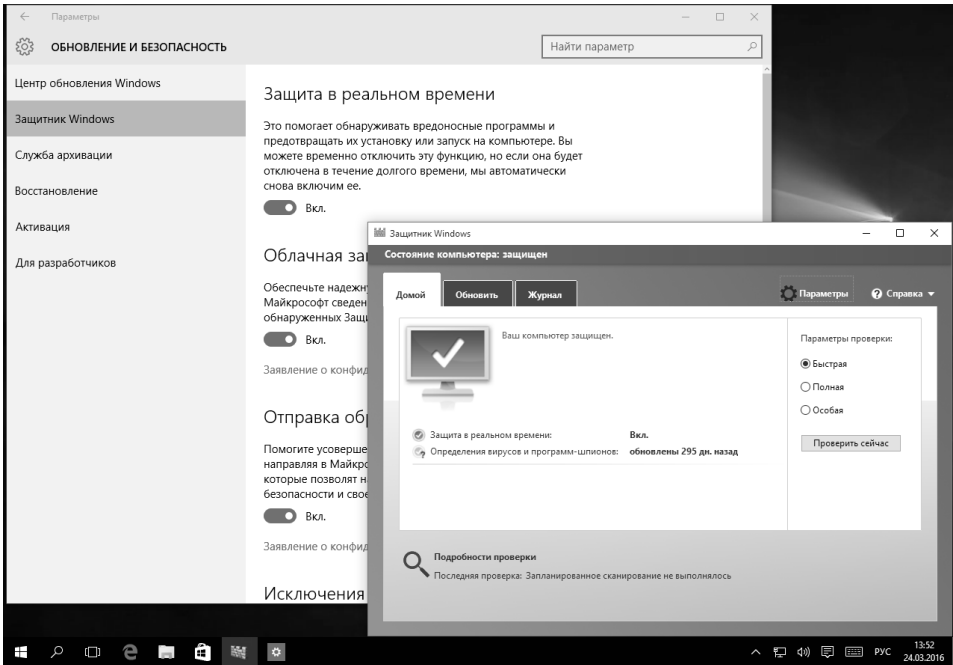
Параметры

ОБНОВЛЕНИЕ И БЕЗОПАСНОСТЬ

Найти параметр

Центр обновления Windows

Защитник Windows

Служба архивации

Восстановление

Активация

Для разработчиков

Защита в реальном времени

Это помогает обнаруживать вредоносные программы и предотвращать их установку или запуск на компьютере. Вы можете временно отключить эту функцию, но если она будет отключена в течение долгого времени, мы автоматически снова включим ее.

Вкл.

Облачная за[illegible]

Обеспечьте надежн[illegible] Майкрософт сведен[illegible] обнаруженных Защ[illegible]

Вкл.

Заявление о конфид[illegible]

Отправка об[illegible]

Помогите усоверше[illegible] направляя в Майкро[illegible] которые позволят н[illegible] безопасности и свое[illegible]

Вкл.

Заявление о конфид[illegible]

Исключения

Защитник Windows

Состояние компьютера: защищен

Домой

Обновить

Журнал

Параметры

Справка

Ваш компьютер защищен.

Параметры проверки:

Быстрая

Полная

Особая

Проверить сейчас

Защита в реальном времени: Вкл.

Определения вирусов и программ-шпионов: обновлены 295 дн. назад

Подробности проверки

Последняя проверка: Запланированное сканирование не выполнялось

РУС 13:52 24.03.2016